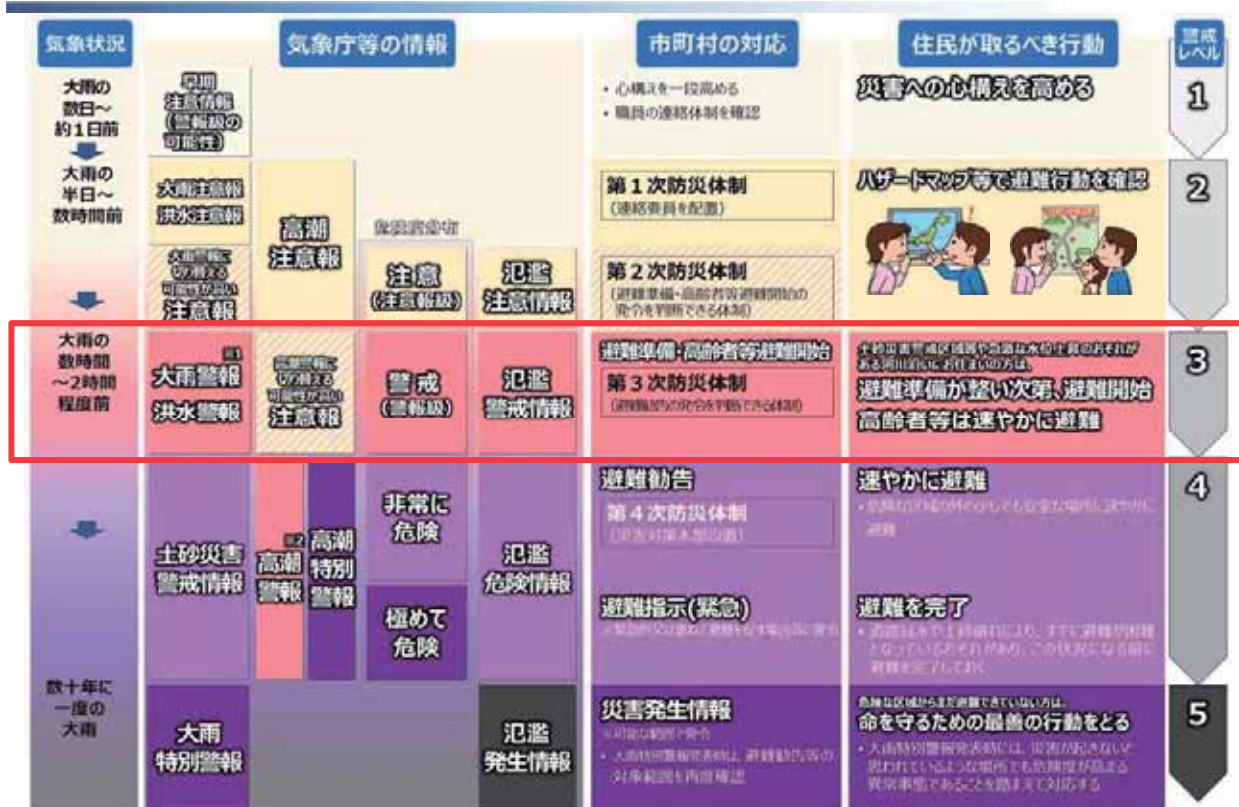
気象状況

気象庁等の情報

市町村の対応

住民が取るべき行動

警戒レベル

大雨の数日～約1日前

早期注意情報（警報級の可能性）

・心構えを一段高める
・職員の連絡体制を確認

災害への心構えを高める

1

大雨の半日～数時間前

大雨注意報
洪水注意報

高潮注意報

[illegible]

注意（注意報級）

氾濫注意情報

第１次防災体制
（連絡要員を配置）

ハザードマップ等で避難行動を確認

2

大雨警報に切り替える可能性が高い注意報

第２次防災体制
（避難準備・高齢者等避難開始の発令を判断できる体制）

大雨の数時間～2時間程度前

大雨警報
洪水警報

高潮警報に切り替える可能性が高い注意報

警戒（警報級）

氾濫警戒情報

避難準備・高齢者等避難開始
第３次防災体制
（避難勧告の発令を判断できる体制）

土砂災害警戒区域等や急激な水位上昇のおそれがある河川沿いにお住まいの方は、
避難準備が整い次第、避難開始
高齢者等は速やかに避難

3

土砂災害警戒情報

高潮警報

高潮特別警報

非常に危険

極めて危険

氾濫危険情報

避難勧告
第４次防災体制
（災害対策本部設置）

避難指示(緊急)
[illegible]

速やかに避難
・危険な区域の外の少しでも安全な場所に速やかに避難

避難を完了
・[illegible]

4

数十年に一度の大雨

大雨特別警報

氾濫発生情報

災害発生情報
・可能な範囲で発令
・大雨特別警報発表時は、避難勧告等の対象範囲を再度確認

危険な区域からまだ避難できていない方は、
命を守るための最善の行動をとる
・大雨特別警報発表時には、災害が起きないと思われているような場所でも危険度が高まる異常事態であることを踏まえて対応する

5